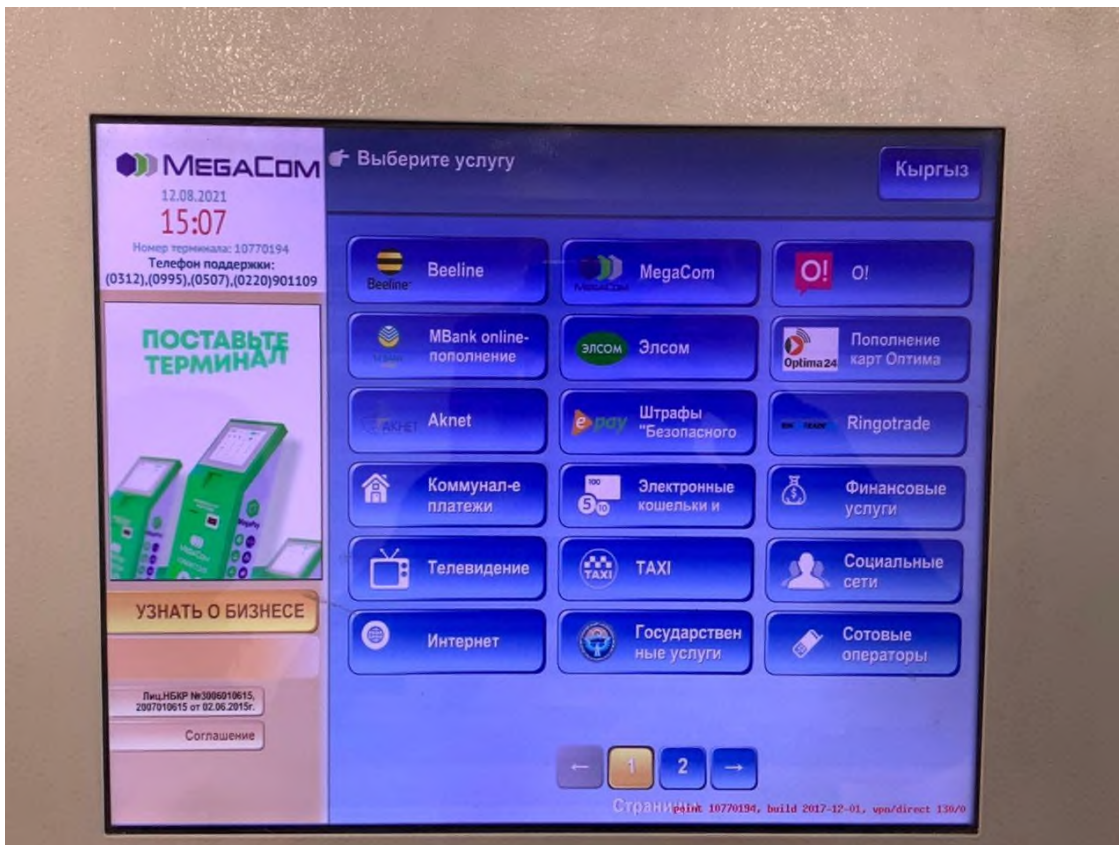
MegaCom
12.08.2021
15:07
Номер терминала: 10770194
Телефон поддержки:
(0312),(0995),(0507),(0220)901109

ПОСТАВЬТЕ ТЕРМИНАЛ

УЗНАТЬ О БИЗНЕСЕ

Лиц.НБКР №3006010615, 2007010615 от 02.06.2015г.

Соглашение

Выберите услугу

Кыргыз

Beeline
Beeline

MegaCom

O!
O!

MBank online-пополнение

ЭЛСОМ
Элсом

Optima24
Пополнение карт Оптима

AKNET
Aknet

e-pay
Штрафы "Безопасного

Ringotrade

Коммунал-е платежи

Электронные кошельки и

Финансовые услуги

Телевидение

TAXI
TAXI

Социальные сети

Интернет

Государствен ные услуги

Сотовые операторы

←
1
2
→

Страни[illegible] point 10770194, build 2017-12-01, vpn/direct 130/0